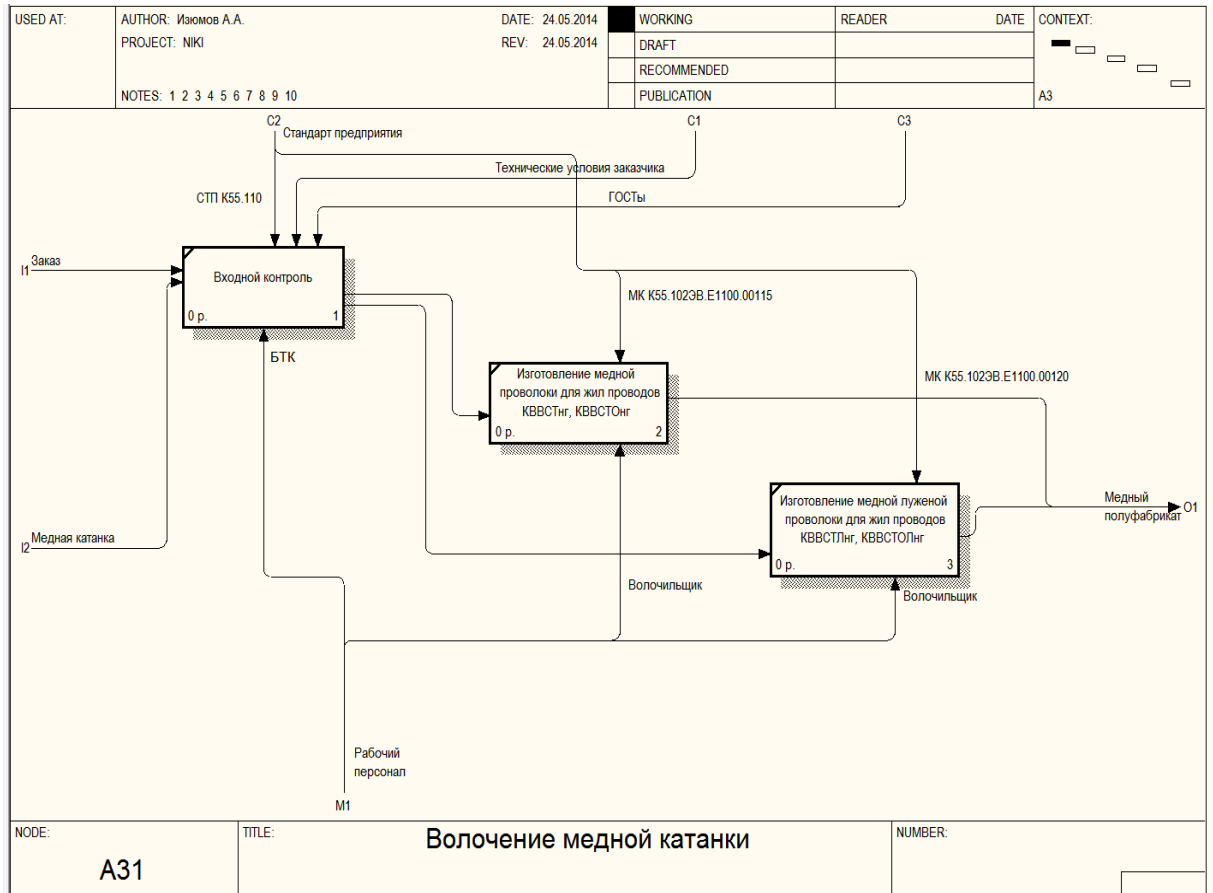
USED AT:

AUTHOR: Изюмов А.А.
PROJECT: NIKI

DATE: 24.05.2014
REV: 24.05.2014

NOTES: 1 2 3 4 5 6 7 8 9 10

| | WORKING | READER | DATE |
|---|---|---|---|
| | DRAFT | | |
| | RECOMMENDED | | |
| | PUBLICATION | | |

CONTEXT:

A3

C2 Стандарт предприятия

C1

C3

Технические условия заказчика

СТП К55.110

ГОСТы

I1 Заказ

Входной контроль

0 р. 1

БТК

МК К55.102ЭВ.Е1100.00115

Изготовление медной проволоки для жил проводов КВВСТнг, КВВСТОнг

0 р. 2

МК К55.102ЭВ.Е1100.00120

Изготовление медной луженой проволоки для жил проводов КВВСТЛнг, КВВСТОЛнг

0 р. 3

Медный полуфабрикат O1

I2 Медная катанка

Волочильщик

Волочильщик

Рабочий персонал

M1

NODE:
A31

TITLE:
Волочение медной катанки

NUMBER: